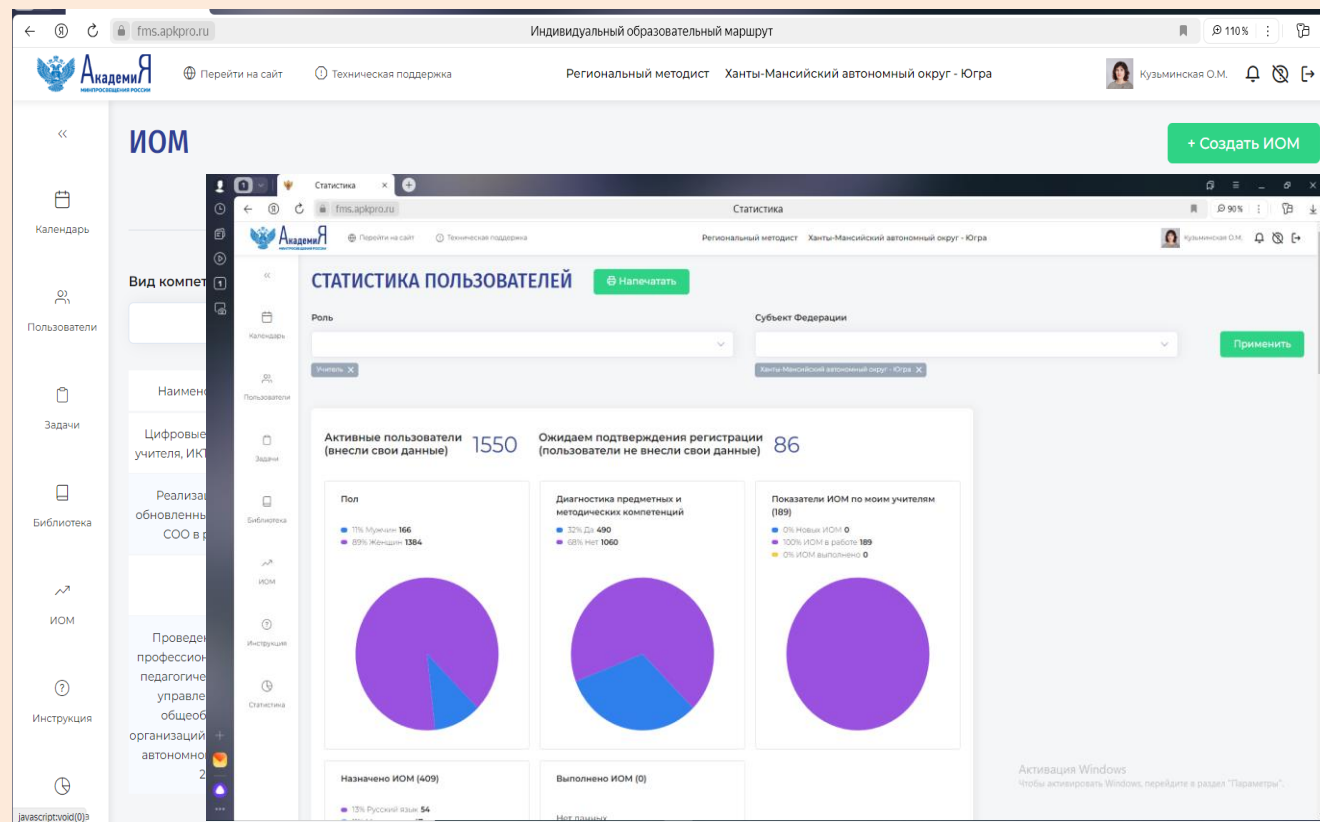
fms.apkpro.ru
Индивидуальный образовательный маршрут
110 %
АкадемиЯ
МИНПРОСВЕЩЕНИЯ РОССИИ
Перейти на сайт
Техническая поддержка
Региональный методист Ханты-Мансийский автономный округ - Югра
Кузьминская О.М.

«
Календарь
Пользователи
Задачи
Библиотека
ИОМ
Инструкция

ИОМ
+ Создать ИОМ

Вид компет
Наименов
Цифровые
учителя, ИКТ
Реализа
обновленны
СОО в р
Проведен
профессион
педагогиче
управле
общеоб
организаций
автономно
2

Статистика
fms.apkpro.ru
Статистика
90 %
АкадемиЯ
Перейти на сайт
Техническая поддержка
Региональный методист Ханты-Мансийский автономный округ - Югра
Кузьминская О.М.

«
Календарь
Пользователи
Задачи
Библиотека
ИОМ
Инструкция
Статистика

СТАТИСТИКА ПОЛЬЗОВАТЕЛЕЙ
Напечатать
Роль
Учитель
Субъект Федерации
Ханты-Мансийский автономный округ - Югра
Применить

Активные пользователи (внесли свои данные) 1550
Ожидаем подтверждения регистрации (пользователи не внесли свои данные) 86

Пол
11% Мужчин 166
89% Женщин 1384

Диагностика предметных и методических компетенций
32% Да 490
68% Нет 1060

Показатели ИОМ по моим учителям (189)
0% Новых ИОМ 0
100% ИОМ в работе 189
0% ИОМ выполнено 0

Назначено ИОМ (409)
13% Русский язык 54

Выполнено ИОМ (0)
Нет данных

Активация Windows
Чтобы активировать Windows, перейдите в раздел "Параметры".

javascript:void(0)